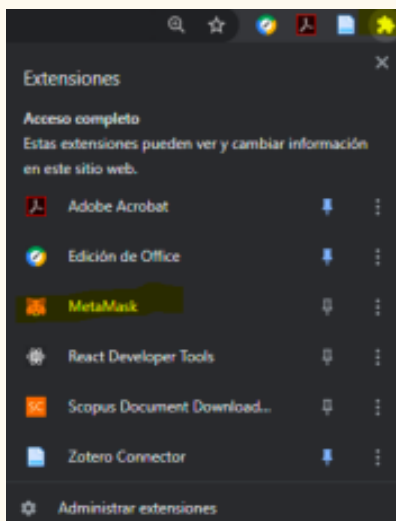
Extensiones

Acceso completo
Estas extensiones pueden ver y cambiar información en este sitio web.

Adobe Acrobat

Edición de Office

MetaMask

React Developer Tools

SC Scopus Document Download...

Zotero Connector

Administrar extensiones